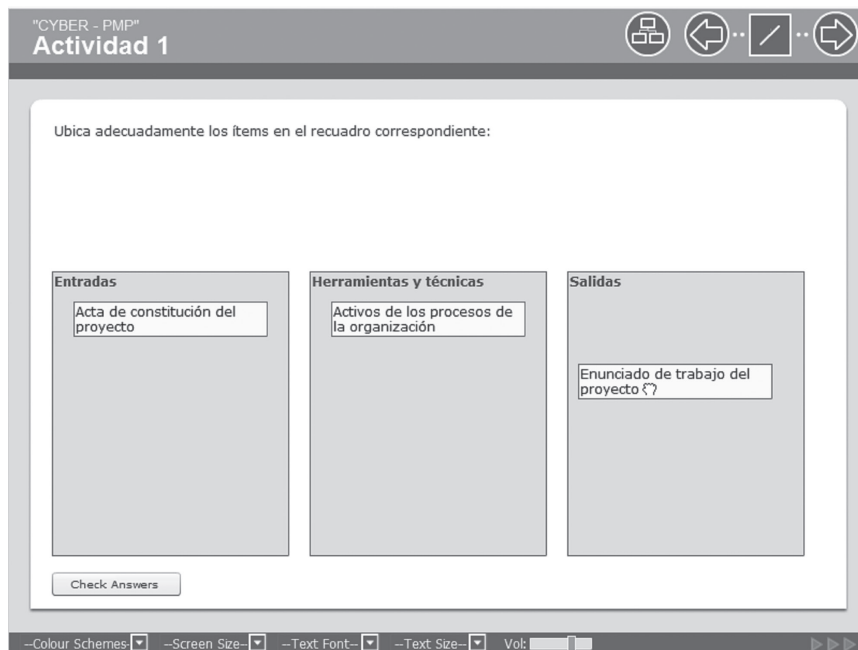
"CYBER - PMP"
Actividad 1

Ubica adecuadamente los ítems en el recuadro correspondiente:

Entradas

Acta de constitución del proyecto

Herramientas y técnicas

Activos de los procesos de la organización

Salidas

Enunciado de trabajo del proyecto

Check Answers

--Colour Schemes-- --Screen Size-- --Text Font-- --Text Size-- Vol: